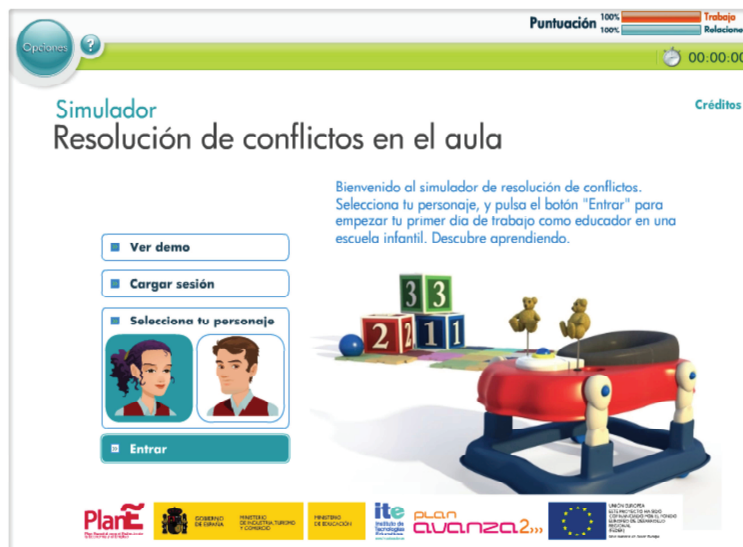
Opciones

?

Puntuación 100% Trabajo
100% Relacion

00:00:0

Simulador
Resolución de conflictos en el aula

Créditos

Bienvenido al simulador de resolución de conflictos. Selecciona tu personaje, y pulsa el botón "Entrar" para empezar tu primer dia de trabajo como educador en una escuela infantil. Descubre aprendiendo.

Ver demo

Cargar sesión

Selecciona tu personaje

Entrar

3 3
2 2 1 1

PlanE

GOBIERNO DE ESPAÑA

MINISTERIO DE INDUSTRIA, TURISMO Y COMERCIO

MINISTERIO DE EDUCACIÓN

ite

plan avanza2

UNIÓN EUROPEA
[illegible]